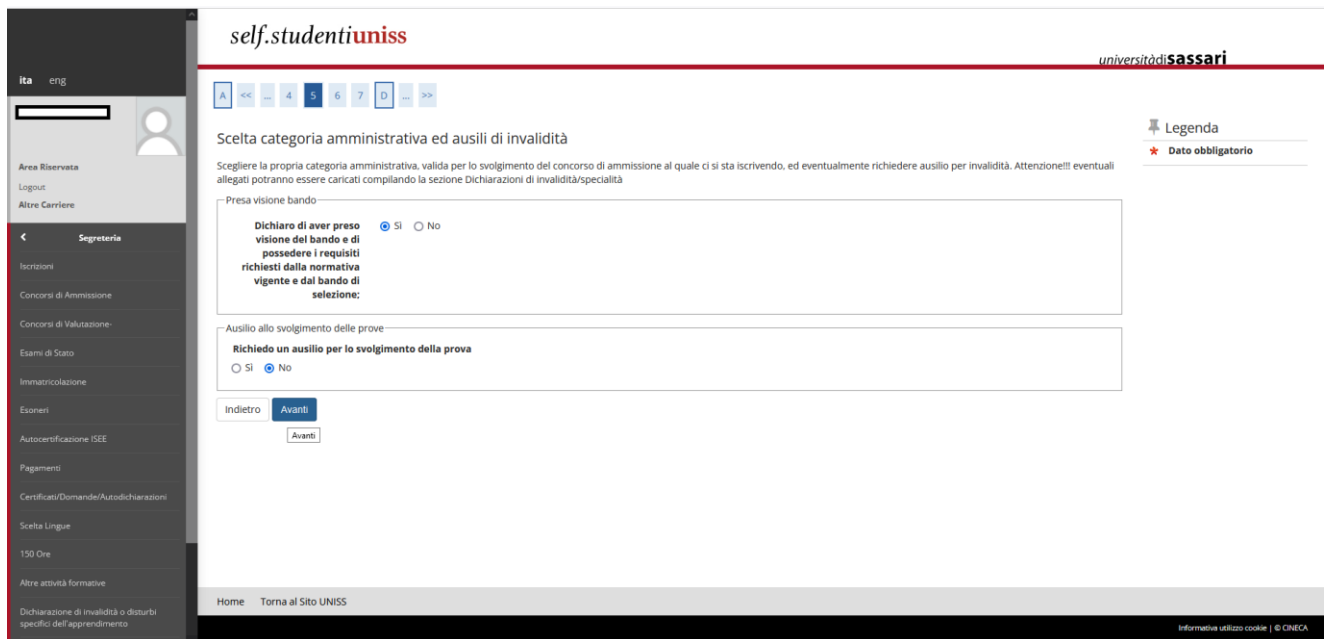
self.studentiuniss

universitàdiSassari

ita eng

Area Riservata
Logout
Altre Carriere

Segreteria

Iscrizioni
Concorsi di Ammissione
Concorsi di Valutazione-
Esami di Stato
Immatricolazione
Esoneri
Autocertificazione ISEE
Pagamenti
Certificati/Domande/Autodichiarazioni
Scelta Lingue
150 Ore
Altre attività formative
Dichiarazione di invalidità o disturbi specifici dell'apprendimento

A << ... 4 5 6 7 D ... >>

Scelta categoria amministrativa ed ausili di invalidità

Scegliere la propria categoria amministrativa, valida per lo svolgimento del concorso di ammissione al quale ci si sta iscrivendo, ed eventualmente richiedere ausilio per invalidità. Attenzione!!! eventuali allegati potranno essere caricati compilando la sezione Dichiarazioni di invalidità/specialità

Presa visione bando

Dichiaro di aver preso visione del bando e di possedere i requisiti richiesti dalla normativa vigente e dal bando di selezione: Sì No

Ausilio allo svolgimento delle prove

Richiedo un ausilio per lo svolgimento della prova
Sì No

Indietro Avanti
Avanti

Legenda
★ Dato obbligatorio

Home Torna al Sito UNISS

Informativa utilizzo cookie | © CINECA